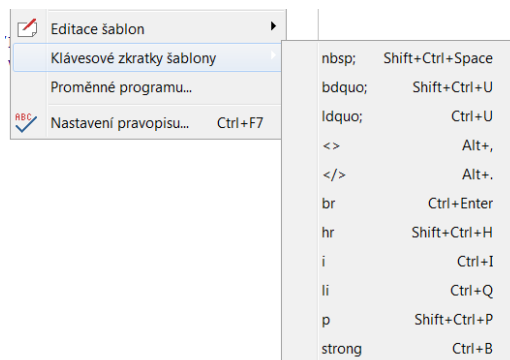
Editace šablon
Klávesové zkratky šablony
Proměnné programu...
ABC
Nastavení pravopisu... Ctrl+F7

nbsp; Shift+Ctrl+Space
bdquo; Shift+Ctrl+U
ldquo; Ctrl+U
<> Alt+,
</> Alt+.
br Ctrl+Enter
hr Shift+Ctrl+H
i Ctrl+I
li Ctrl+Q
p Shift+Ctrl+P
strong Ctrl+B